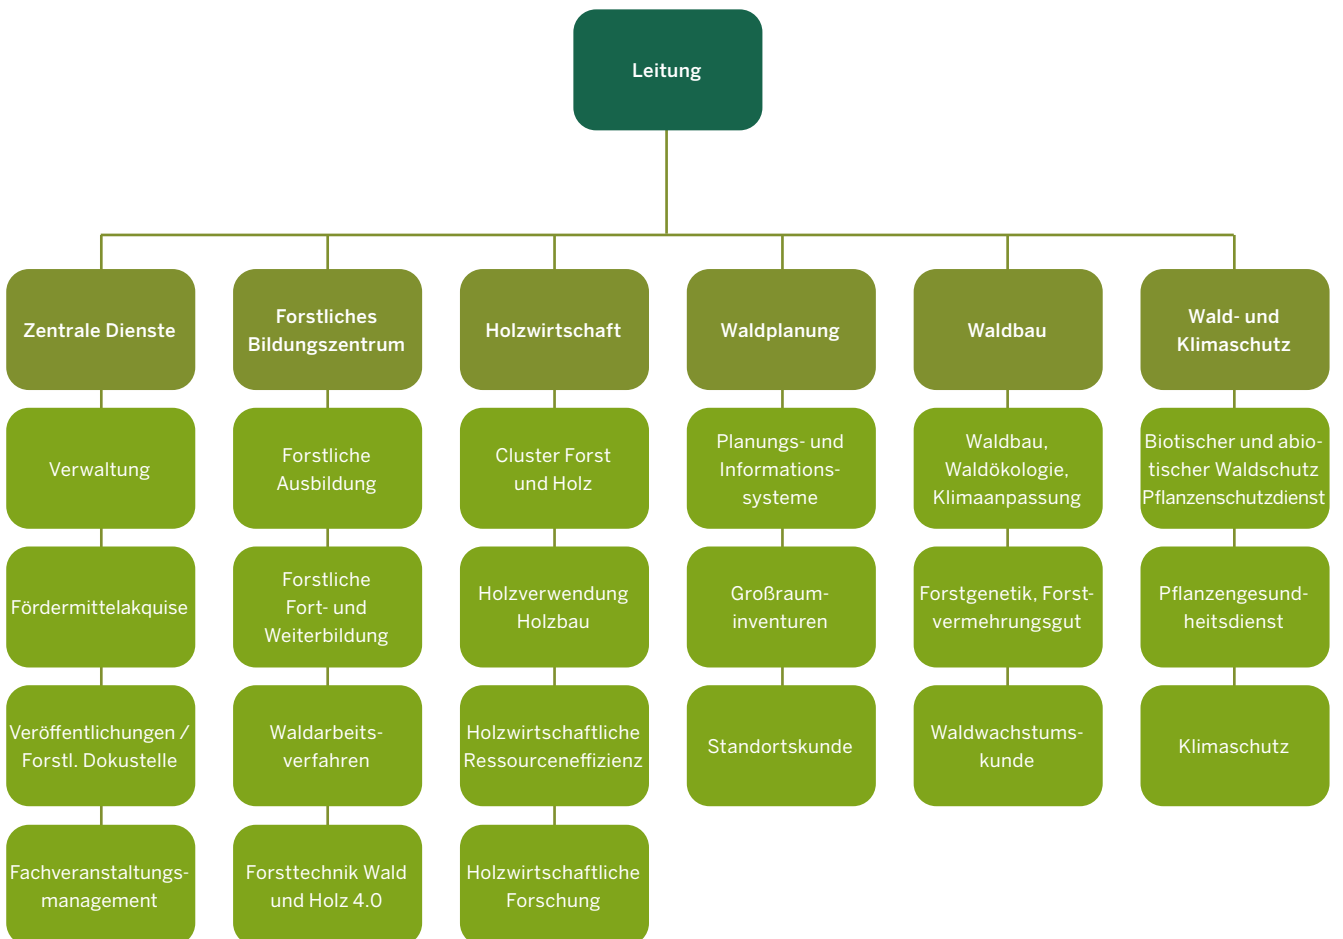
Leitung

Zentrale Dienste

Verwaltung

Fördermittelakquise

Veröffentlichungen / Forstl. Dokustelle

Fachveranstaltungsmanagement

Forstliches Bildungszentrum

Forstliche Ausbildung

Forstliche Fort- und Weiterbildung

Waldarbeitsverfahren

Forsttechnik Wald und Holz 4.0

Holzwirtschaft

Cluster Forst und Holz

Holzverwendung Holzbau

Holzwirtschaftliche Ressourceneffizienz

Holzwirtschaftliche Forschung

Waldplanung

Planungs- und Informationssysteme

Großrauminventuren

Standortskunde

Waldbau

Waldbau, Waldökologie, Klimaanpassung

Forstgenetik, Forstvermehrungsgut

Waldwachstumskunde

Wald- und Klimaschutz

Biotischer und abiotischer Waldschutz Pflanzenschutzdienst

Pflanzengesundheitsdienst

Klimaschutz